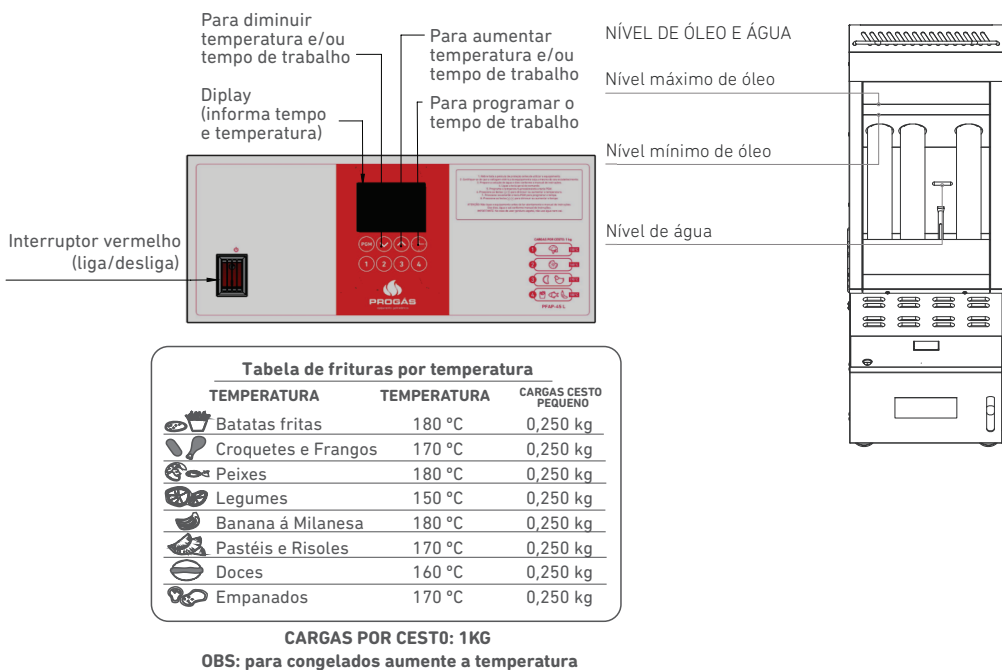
Para diminuir temperatura e/ou tempo de trabalho

Para aumentar temperatura e/ou tempo de trabalho

Diplay (informa tempo e temperatura)

Para programar o tempo de trabalho

NÍVEL DE ÓLEO E ÁGUA

Nível máximo de óleo

Nível mínimo de óleo

Nível de água

Interruptor vermelho (liga/desliga)

PGM

1 2 3 4

PROGÁS

PFAP-40 L

Tabela de frituras por temperatura

| TEMPERATURA | TEMPERATURA | CARGAS CESTO PEQUENO |
|---|---|---|
| Batatas fritas | 180 °C | 0,250 kg |
| Croquetes e Frangos | 170 °C | 0,250 kg |
| Peixes | 180 °C | 0,250 kg |
| Legumes | 150 °C | 0,250 kg |
| Banana á Milanesa | 180 °C | 0,250 kg |
| Pastéis e Risoles | 170 °C | 0,250 kg |
| Doces | 160 °C | 0,250 kg |
| Empanados | 170 °C | 0,250 kg |

CARGAS POR CEST0: 1KG
OBS: para congelados aumente a temperatura